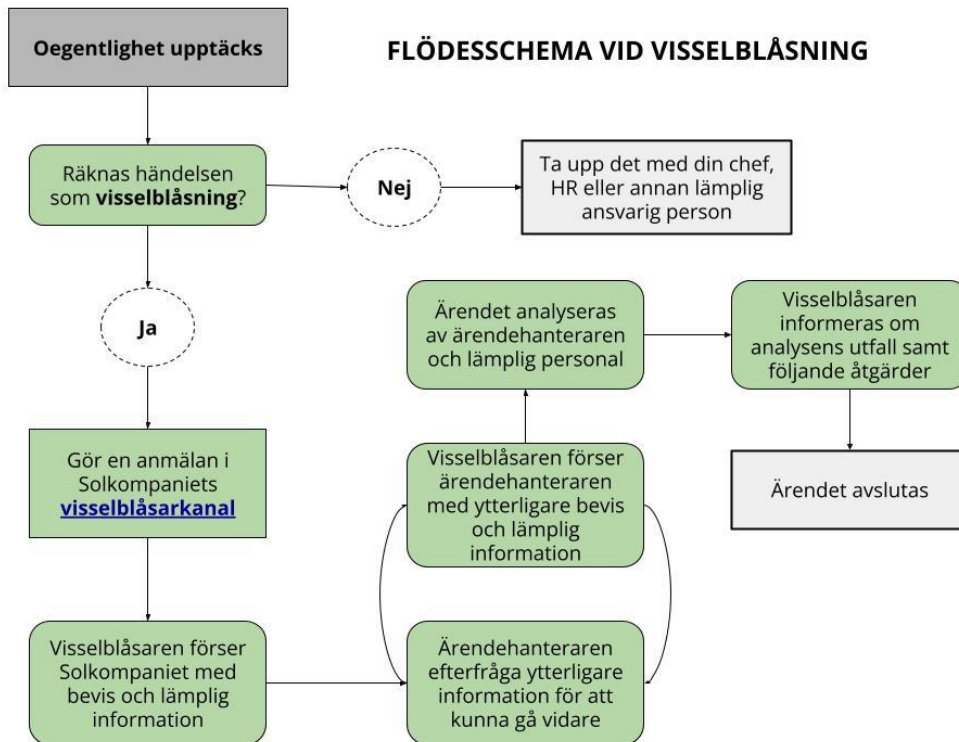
Oegentlighet upptäcks

FLÖDESSCHEMA VID VISSELBLÅSNING

Räknas händelsen som **visselblåsning**?

Nej

Ta upp det med din chef, HR eller annan lämplig ansvarig person

Ja

Gör en anmälan i Solkompaniets visselblåsarkanal

Visselblåsaren förser Solkompaniet med bevis och lämplig information

Ärendehanteraren efterfråga ytterligare information för att kunna gå vidare

Visselblåsaren förser ärendehanteraren med ytterligare bevis och lämplig information

Ärendet analyseras av ärendehanteraren och lämplig personal

Visselblåsaren informeras om analysens utfall samt följande åtgärder

Ärendet avslutas